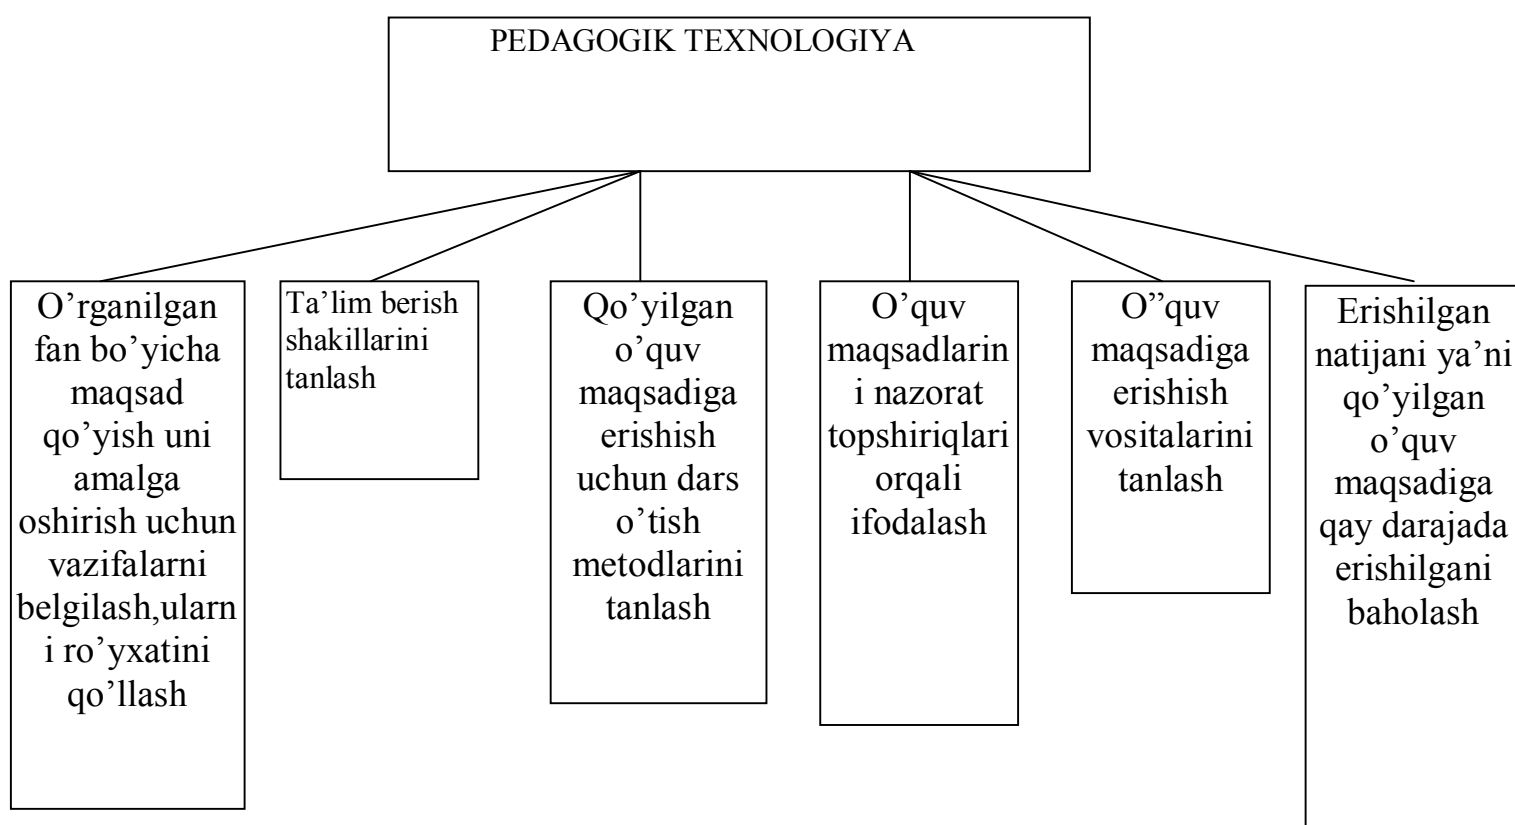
PEDAGOGIK TEXNOLOGIYA

O’rganilgan fan bo’yicha maqsad qo’yish uni amalga oshirish uchun vazifalarni belgilash,ularni ro’yxatini qo’llash

Ta’lim berish shakillarini tanlash

Qo’yilgan o’quv maqsadiga erishish uchun dars o’tish metodlarini tanlash

O’quv maqsadlarini nazorat topshiriqlari orqali ifodalash

O’’quv maqsadiga erishish vositalarini tanlash

Erishilgan natijani ya’ni qo’yilgan o’quv maqsadiga qay darajada erishilgani baholash